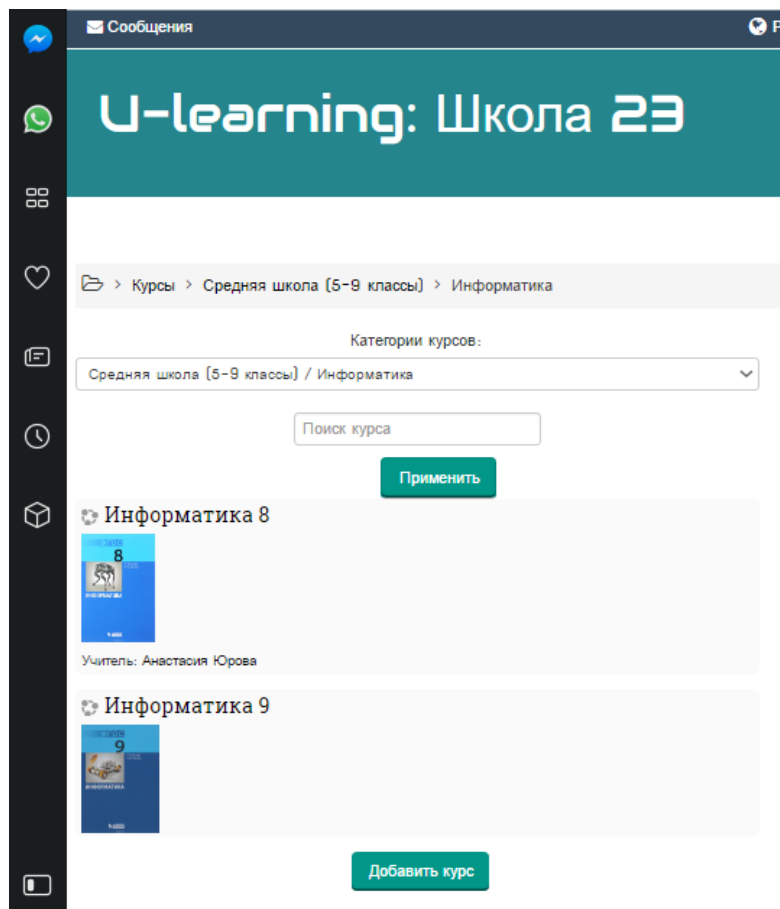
Сообщения

P

U-learning: Школа 23

Курсы > Средняя школа (5-9 классы) > Информатика

Категории курсов:

Средняя школа (5-9 классы) / Информатика

Поиск курса

Применить

Информатика 8

8
ИНФОРМАТИКА

Учитель: Анастасия Юрова

Информатика 9

9
ИНФОРМАТИКА

Добавить курс